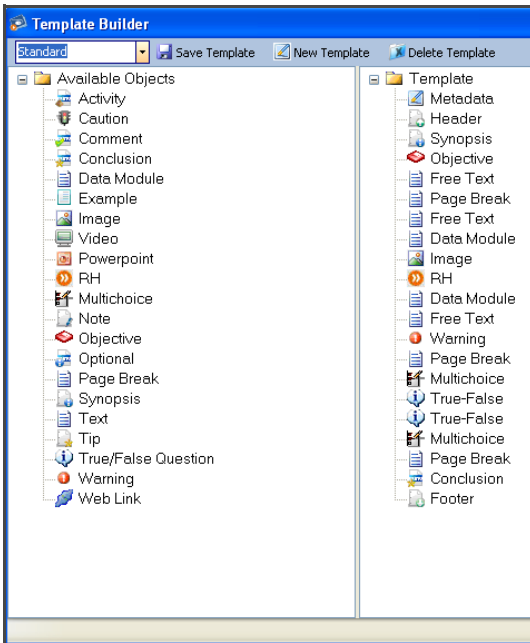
Template Builder

Standard

Save Template

New Template

Delete Template

Available Objects
Activity
Caution
Comment
Conclusion
Data Module
Example
Image
Video
Powerpoint
RH
Multichoice
Note
Objective
Optional
Page Break
Synopsis
Text
Tip
True/False Question
Warning
Web Link

Template
Metadata
Header
Synopsis
Objective
Free Text
Page Break
Free Text
Data Module
Image
RH
Data Module
Free Text
Warning
Page Break
Multichoice
True-False
True-False
Multichoice
Page Break
Conclusion
Footer